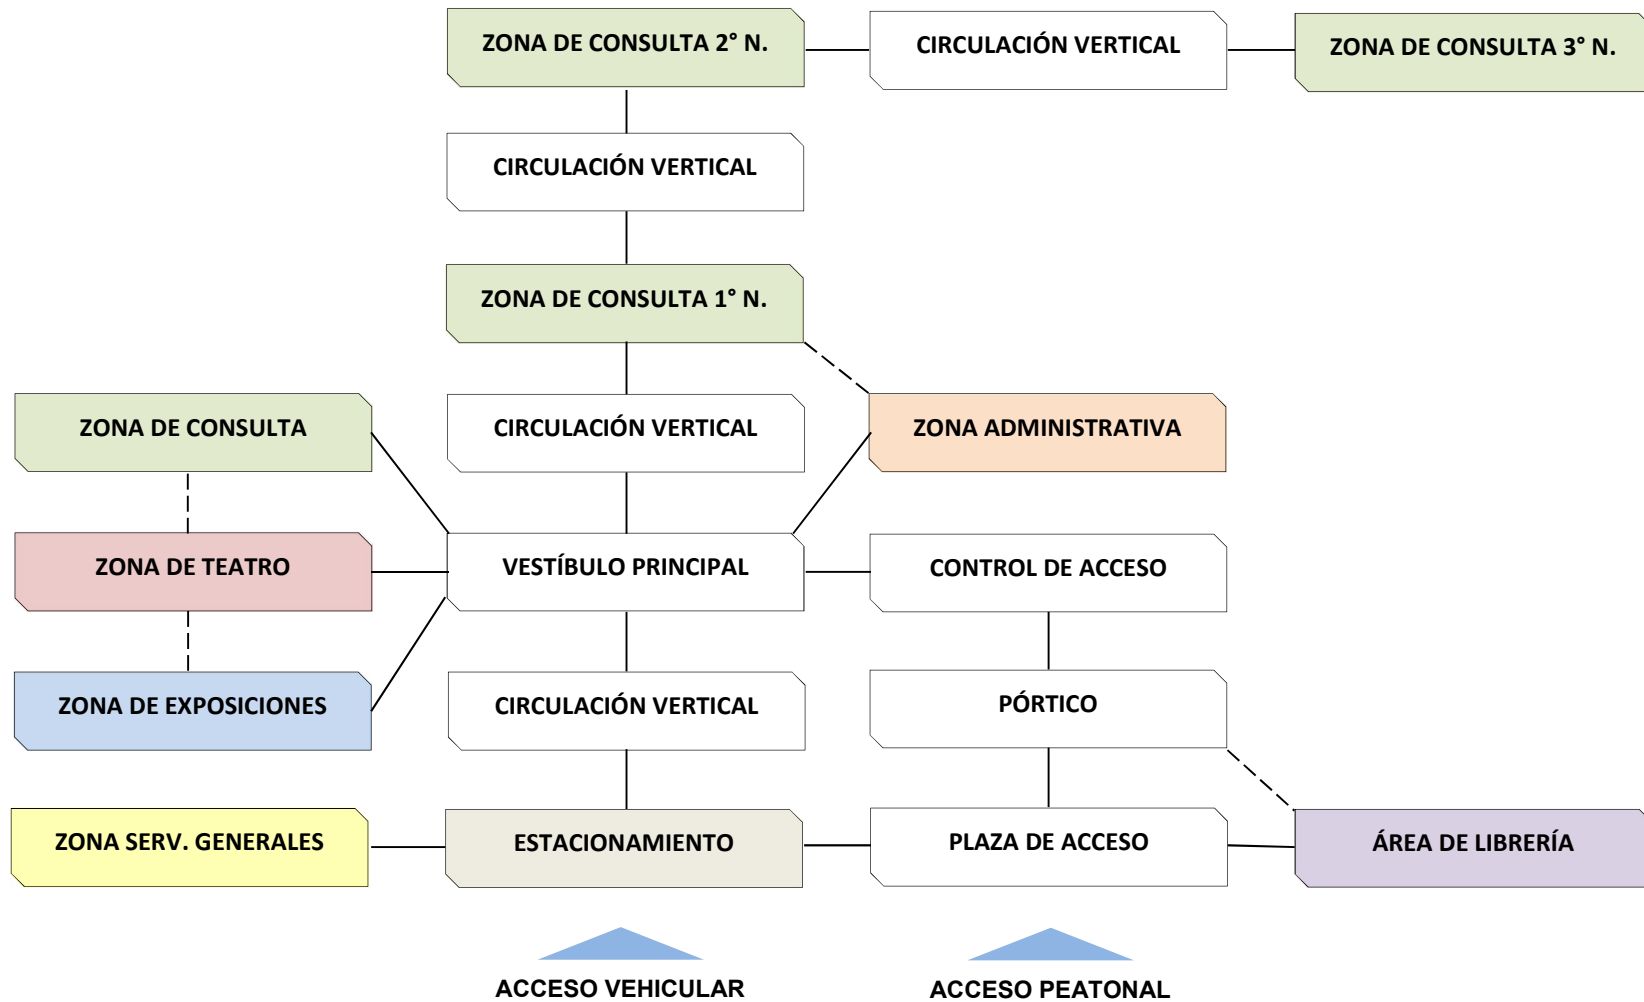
ZONA DE CONSULTA 2° N.

CIRCULACIÓN VERTICAL

ZONA DE CONSULTA 3° N.

CIRCULACIÓN VERTICAL

ZONA DE CONSULTA 1° N.

ZONA DE CONSULTA

CIRCULACIÓN VERTICAL

ZONA ADMINISTRATIVA

ZONA DE TEATRO

VESTÍBULO PRINCIPAL

CONTROL DE ACCESO

ZONA DE EXPOSICIONES

CIRCULACIÓN VERTICAL

PÓRTICO

ZONA SERV. GENERALES

ESTACIONAMIENTO

PLAZA DE ACCESO

ÁREA DE LIBRERÍA

ACCESO VEHICULAR

ACCESO PEATONAL